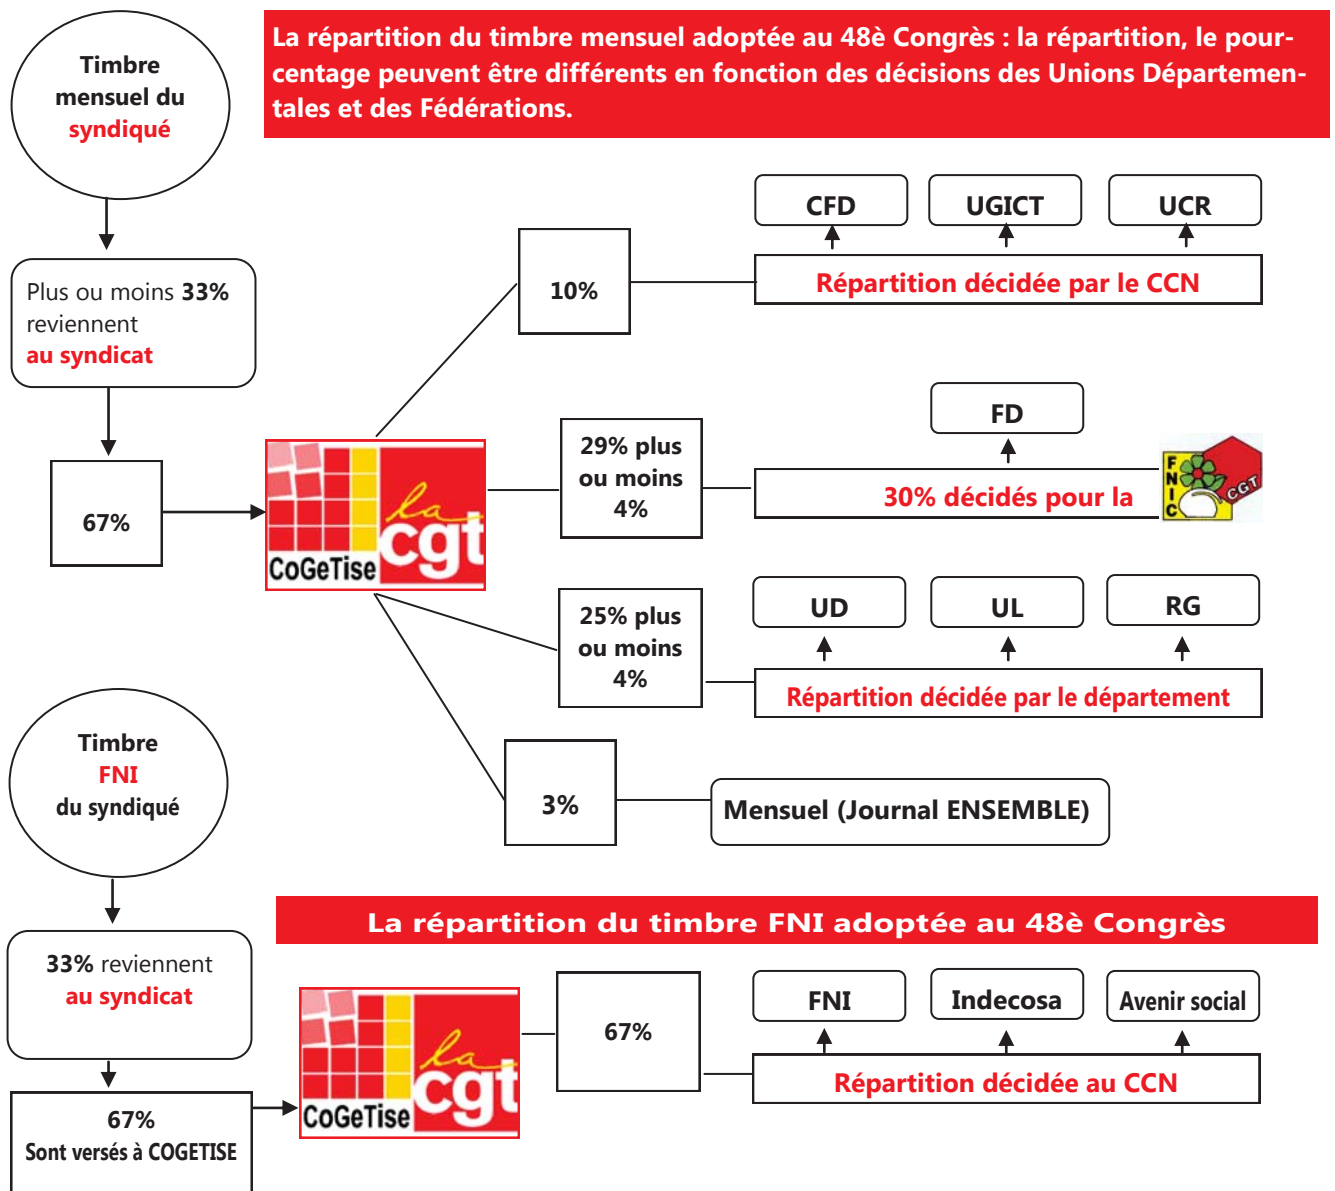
Timbre mensuel du syndiqué

La répartition du timbre mensuel adoptée au 48è Congrès : la répartition, le pourcentage peuvent être différents en fonction des décisions des Unions Départementales et des Fédérations.

Plus ou moins 33% reviennent au syndicat

67%

CoGeTise la cgt

10%

CFD

UGICT

UCR

Répartition décidée par le CCN

29% plus ou moins 4%

FD

30% décidés pour la

FNIC CGT

25% plus ou moins 4%

UD

UL

RG

Répartition décidée par le département

3%

Mensuel (Journal ENSEMBLE)

Timbre FNI du syndiqué

La répartition du timbre FNI adoptée au 48è Congrès

33% reviennent au syndicat

67% Sont versés à COGETISE

CoGeTise la cgt

67%

FNI

Indecosa

Avenir social

Répartition décidée au CCN